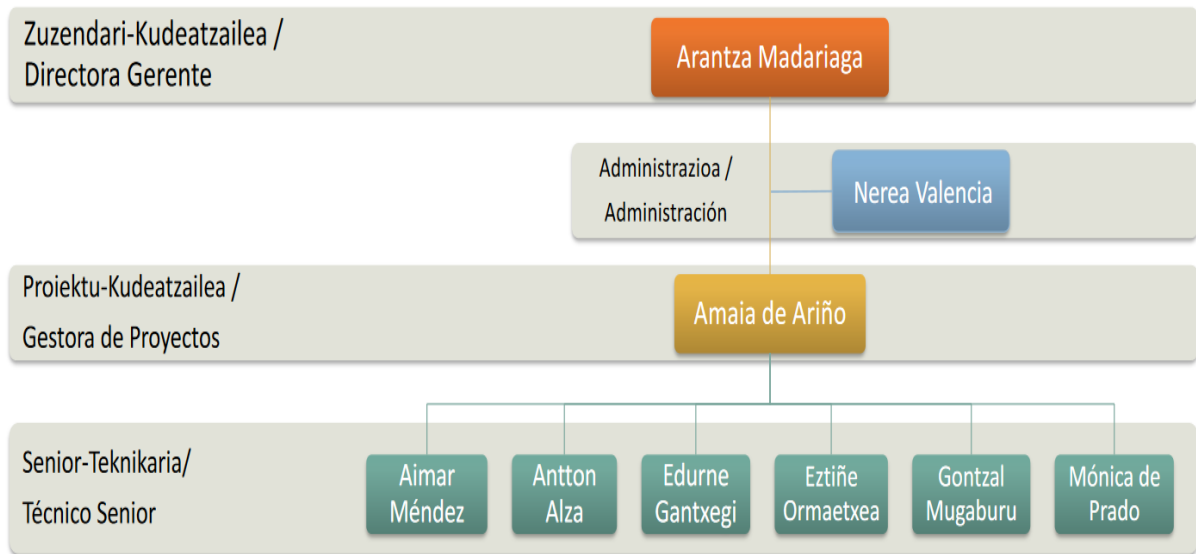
Zuzendari-Kudeatzailea / Directora Gerente

Arantza Madariaga

Administrazioa / Administración

Nerea Valencia

Proiektu-Kudeatzailea / Gestora de Proyectos

Amaia de Ariño

Senior-Teknikaria/ Técnico Senior

Aimar Méndez

Antton Alza

Edurne Gantxegi

Eztiñe Ormaetxea

Gontzal Mugaburu

Mónica de Prado